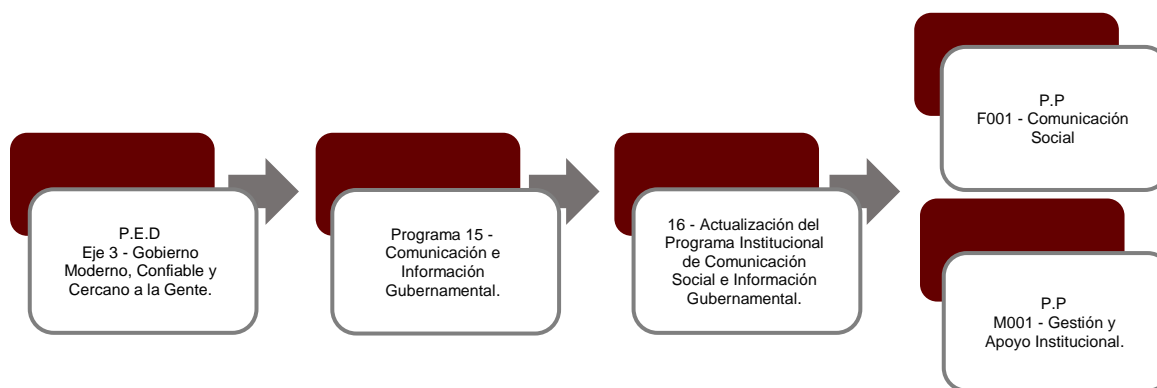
P.E.D
Eje 3 - Gobierno Moderno, Confiable y Cercano a la Gente.

Programa 15 - Comunicación e Información Gubernamental.

16 - Actualización del Programa Institucional de Comunicación Social e Información Gubernamental.

P.P
F001 - Comunicación Social

P.P
M001 - Gestión y Apoyo Institucional.